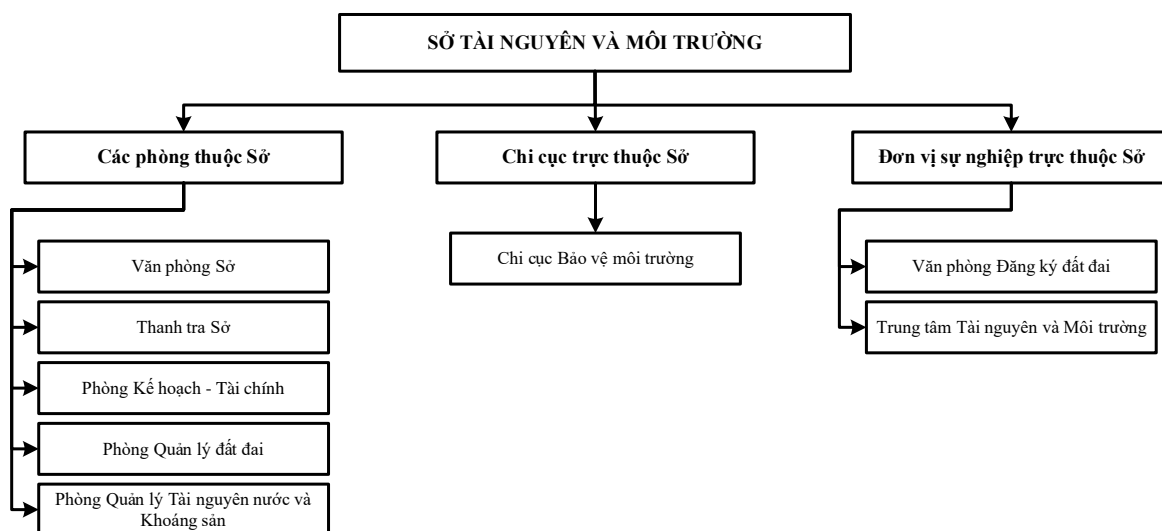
SỞ TÀI NGUYÊN VÀ MÔI TRƯỜNG

Các phòng thuộc Sở

Văn phòng Sở

Thanh tra Sở

Phòng Kế hoạch - Tài chính

Phòng Quản lý đất đai

Phòng Quản lý Tài nguyên nước và Khoáng sản

Chi cục trực thuộc Sở

Chi cục Bảo vệ môi trường

Đơn vị sự nghiệp trực thuộc Sở

Văn phòng Đăng ký đất đai

Trung tâm Tài nguyên và Môi trường